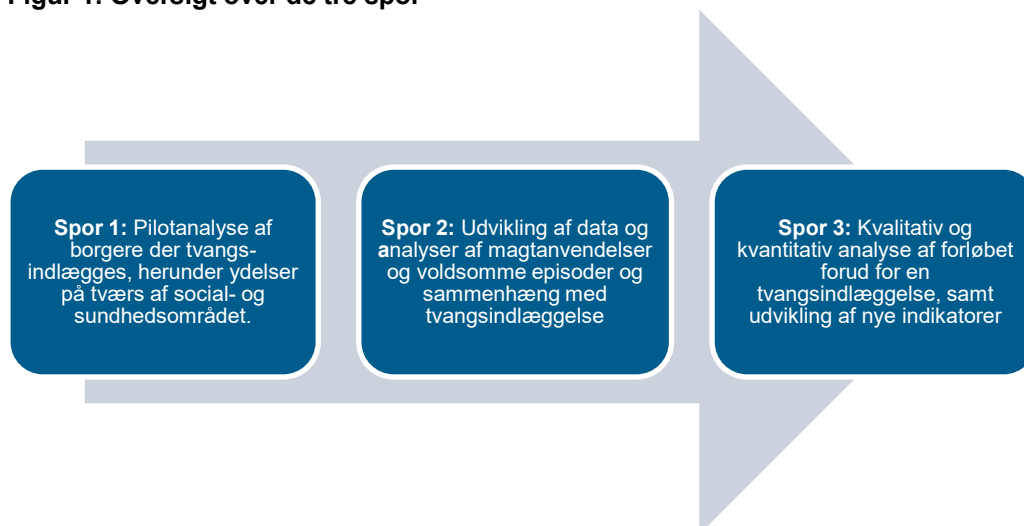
Figur 1. Oversigt over de tre spor

**Spor 1:** Pilotanalyse af borgere der tvangsindlægges, herunder ydelser på tværs af social- og sundhedsområdet.

**Spor 2:** Udvikling af data og analyser af magtanvendelser og voldsomme episoder og sammenhæng med tvangsindlæggelse

**Spor 3:** Kvalitativ og kvantitativ analyse af forløbet forud for en tvangsindlæggelse, samt udvikling af nye indikatorer